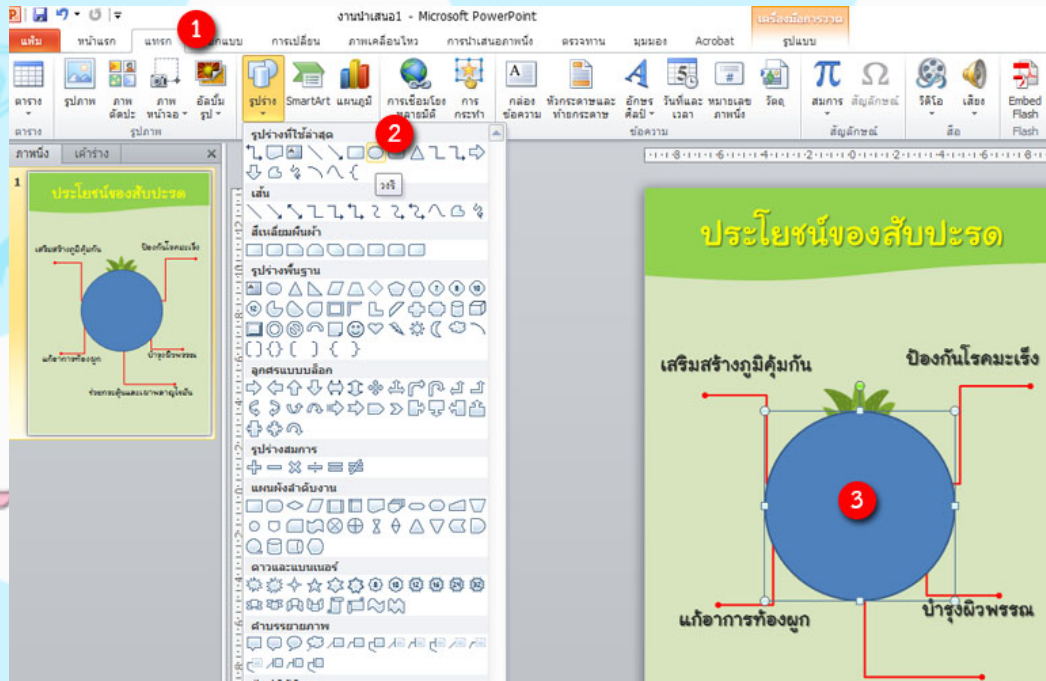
งานนำเสนอ1 - Microsoft PowerPoint
เครื่องมือการวาด
แฟ้ม หน้าแรก แทรก 1 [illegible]แบบ การเปลี่ยน ภาพเคลื่อนไหว การนำเสนอภาพนิ่ง ตรวจทาน มุมมอง Acrobat รูปแบบ
ตาราง รูปภาพ ภาพตัดปะ ภาพหน้าจอ อัลบั้มรูป รูปร่าง SmartArt แผนภูมิ การเชื่อมโยงหลายมิติ การกระทำ กล่องข้อความ หัวกระดาษและท้ายกระดาษ อักษรศิลป์ วันที่และเวลา หมายเลขภาพนิ่ง วัตถุ สมการ สัญลักษณ์ วิดีโอ เสียง Embed Flash
ตาราง รูปภาพ ข้อความ สัญลักษณ์ สื่อ Flash
ภาพนิ่ง เค้าร่าง
1
ประโยชน์ของสับปะรด
เสริมสร้างภูมิคุ้มกัน ป้องกันโรคมะเร็ง แก้อาการท้องผูก บำรุงผิวพรรณ ช่วยการย่อยและเผาผลาญไขมัน
รูปร่างที่ใช้ล่าสุด 2
วงรี
เส้น
สี่เหลี่ยมผืนผ้า
รูปร่างพื้นฐาน
ลูกศรแบบบล็อก
รูปร่างสมการ
แผนผังลำดับงาน
ดาวและแบนเนอร์
คำบรรยายภาพ
ประโยชน์ของสับปะรด
เสริมสร้างภูมิคุ้มกัน
ป้องกันโรคมะเร็ง
3
แก้อาการท้องผูก
บำรุงผิวพรรณ